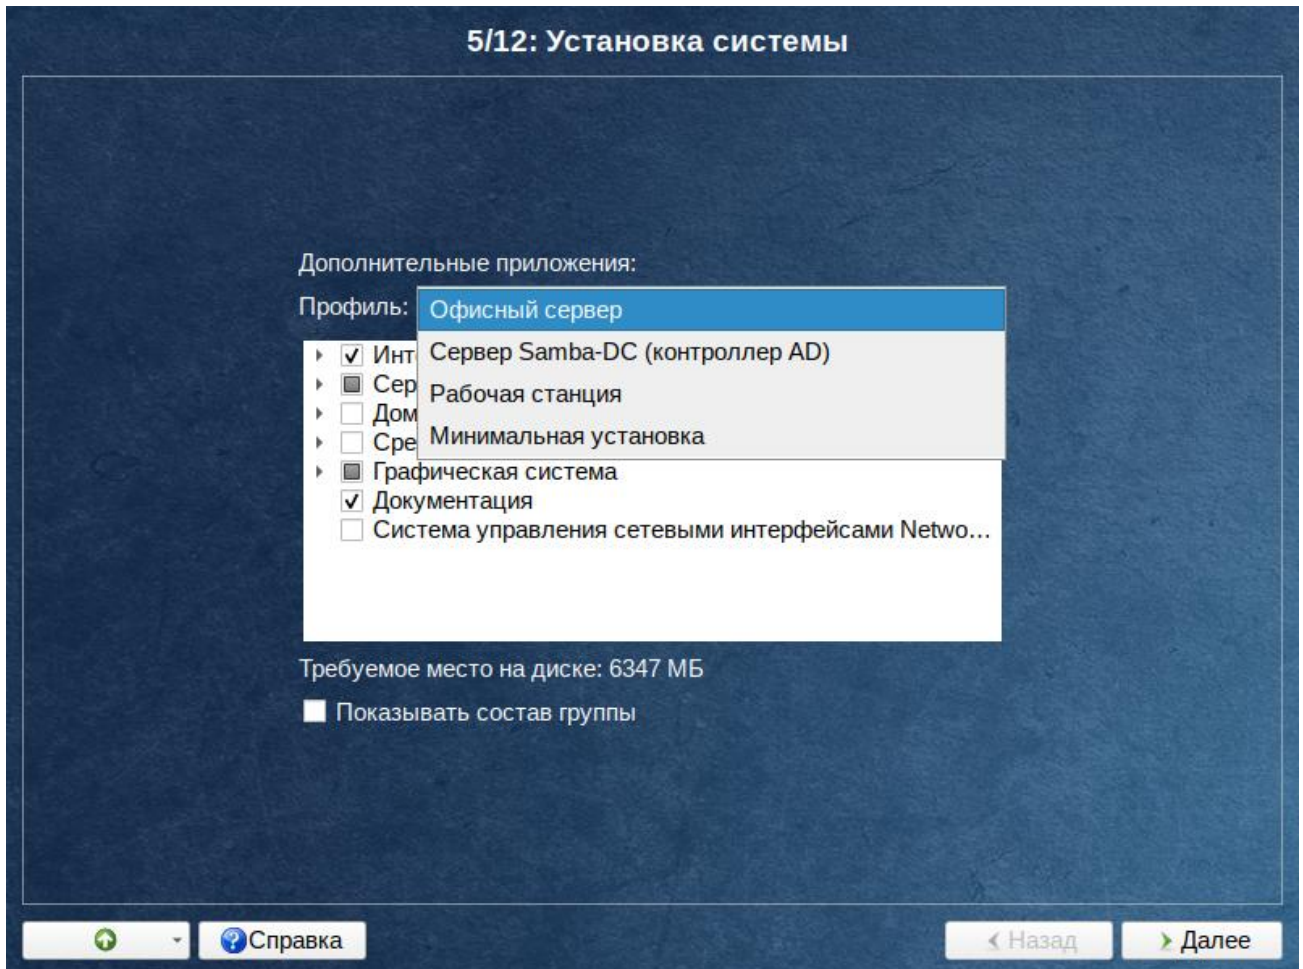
5/12: Установка системы

Дополнительные приложения:

Профиль: Офисный сервер
Сервер Samba-DC (контроллер AD)
Рабочая станция
Минимальная установка

Инт
Сер
Дом
Сре
Графическая система
Документация
Система управления сетевыми интерфейсами Netwo...

Требуемое место на диске: 6347 МБ

Показывать состав группы

Справка

Назад

Далее